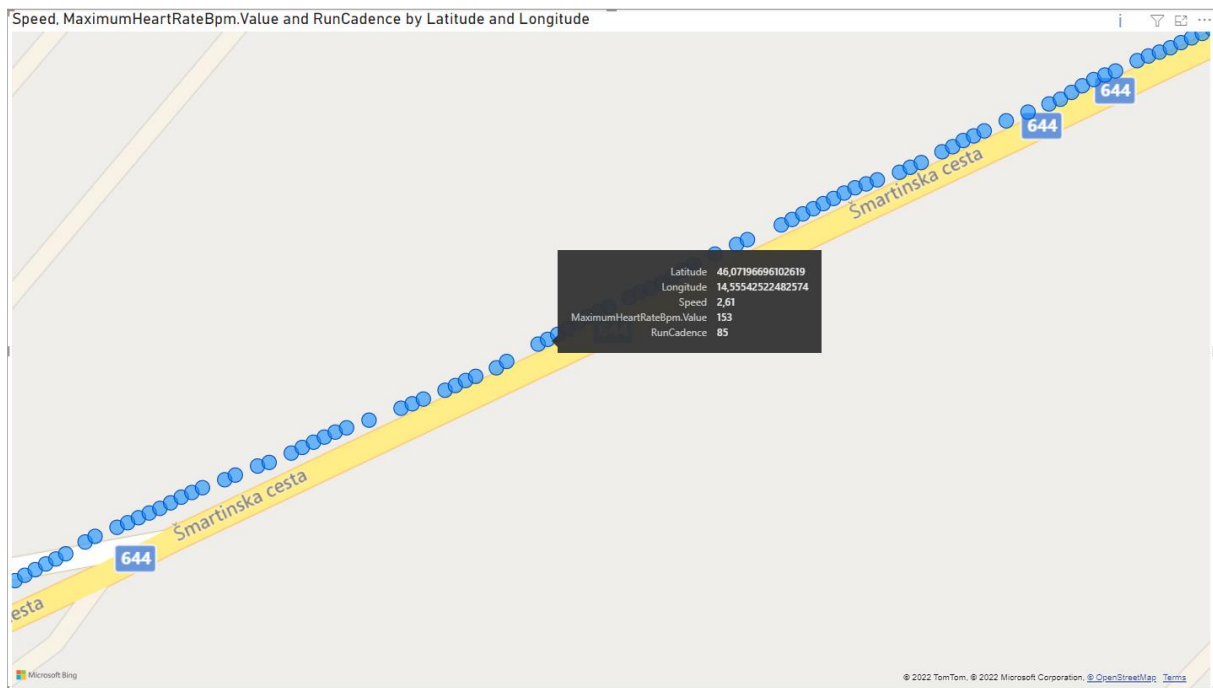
Speed, MaximumHeartRateBpm.Value and RunCadence by Latitude and Longitude

644

644

Šmartinska cesta

| Latitude | 46,07196696102619 |
|---|---|
| Longitude | 14,55542522482574 |
| Speed | 2,61 |
| MaximumHeartRateBpm.Value | 153 |
| RunCadence | 85 |

Šmartinska cesta

644

cesta

Microsoft Bing

© 2022 TomTom, © 2022 Microsoft Corporation, © OpenStreetMap Terms